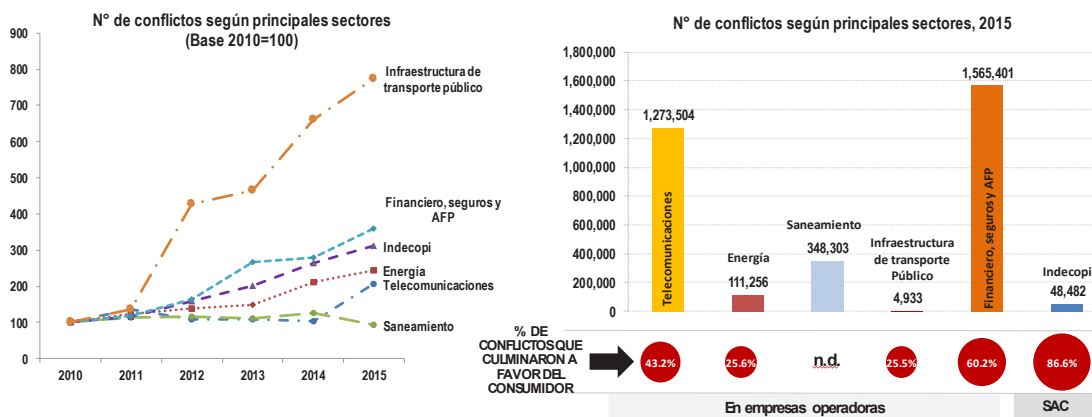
N° de conflictos según principales sectores
(Base 2010=100)

900
800
700
600
500
400
300
200
100
0

2010 2011 2012 2013 2014 2015

Infraestructura de transporte público
Financiero, seguros y AFP
Indecopi
Energía
Telecomunicaciones
Saneamiento

N° de conflictos según principales sectores, 2015

1,800,000
1,600,000
1,400,000
1,200,000
1,000,000
800,000
600,000
400,000
200,000
0

1,273,504
Telecomunicaciones
Energía
111,256
Saneamiento
348,303
Infraestructura de transporte Público
4,933
1,565,401
Financiero, seguros y AFP
Indecopi
48,482

% DE CONFLICTOS QUE CULMINARON A FAVOR DEL CONSUMIDOR

43.2%
25.6%
n.d.
25.5%
60.2%
86.6%

En empresas operadoras
SAC